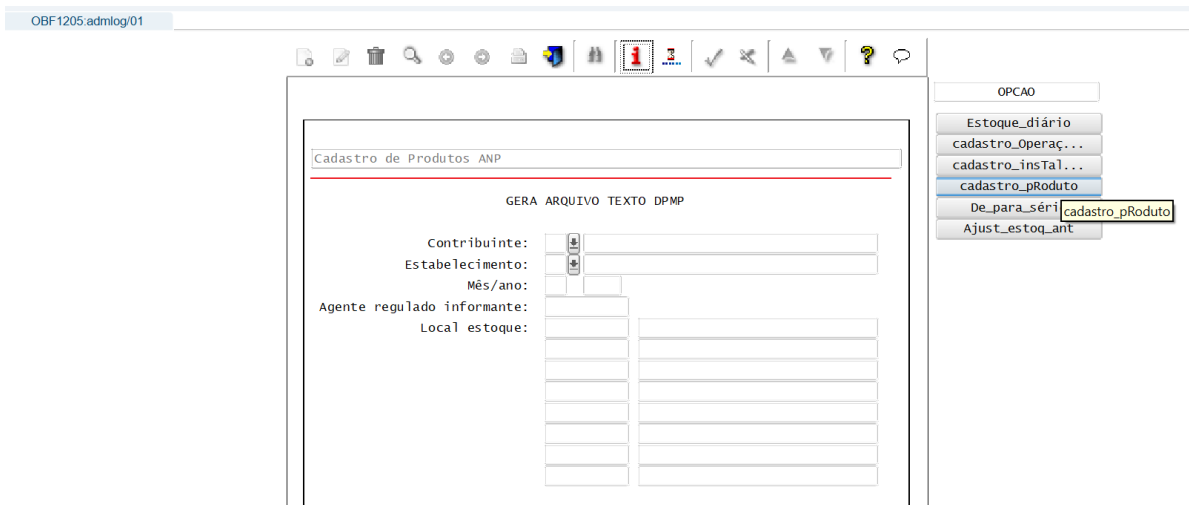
OBF1205:admlog/01

OPCAO

Estoque_diário

cadastro_Operaç...

cadastro_insTal...

cadastro_pRoduto

De_para_séri

cadastro_pRoduto

Ajust_estoq_ant

Cadastro de Produtos ANP

GERA ARQUIVO TEXTO DPMP

Contribuinte:

Estabelecimento:

Mês/ano:

Agente regulado informante:

Local estoque: